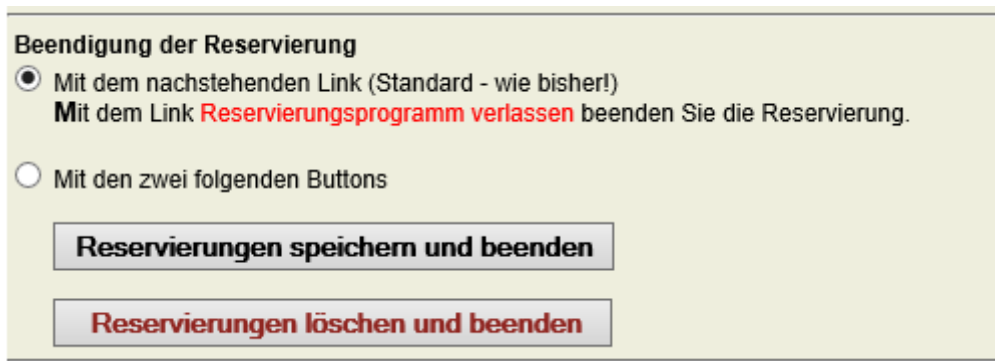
Beendigung der Reservierung

Mit dem nachstehenden Link (Standard - wie bisher!)
Mit dem Link Reservierungsprogramm verlassen beenden Sie die Reservierung.

Mit den zwei folgenden Buttons

Reservierungen speichern und beenden

Reservierungen löschen und beenden